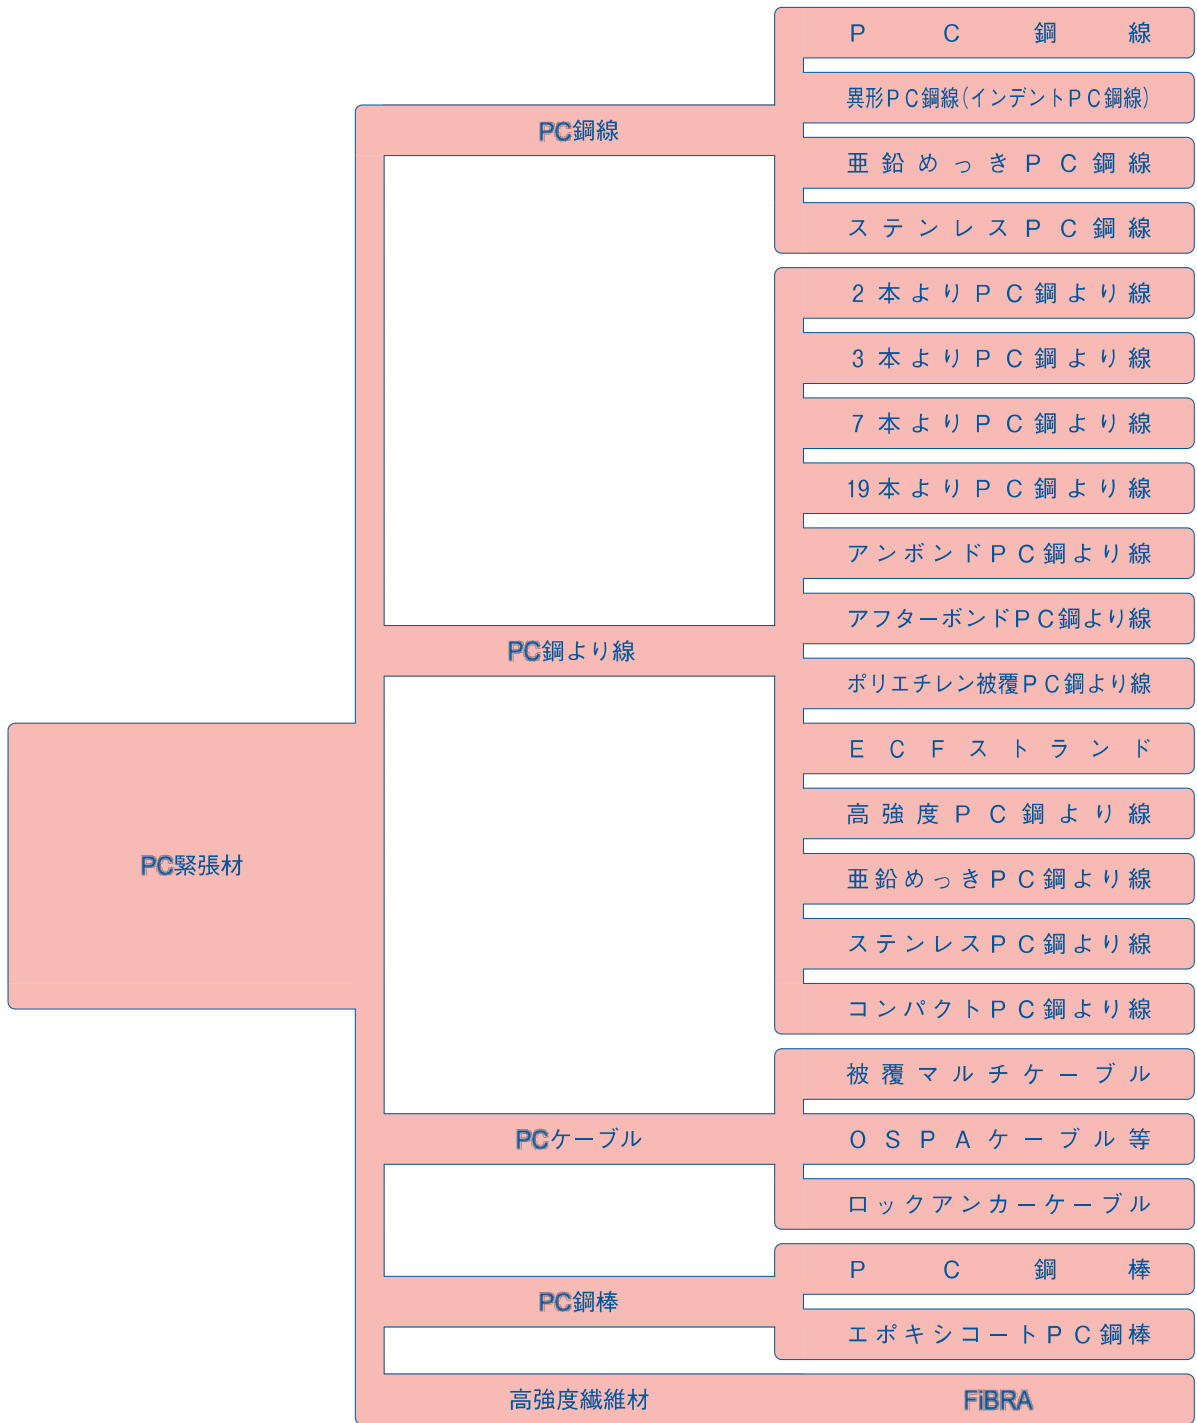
PC緊張材

PC鋼線

P C 鋼 線

異形PC鋼線(インデントPC鋼線)

亜鉛めっきPC鋼線

ステンレスPC鋼線

PC鋼より線

2本よりPC鋼より線

3本よりPC鋼より線

7本よりPC鋼より線

19本よりPC鋼より線

アンボンドPC鋼より線

アフターボンドPC鋼より線

ポリエチレン被覆PC鋼より線

ECFストランド

高強度PC鋼より線

亜鉛めっきPC鋼より線

ステンレスPC鋼より線

コンパクトPC鋼より線

PCケーブル

被覆マルチケーブル

OSPAケーブル等

ロックアンカーケーブル

PC鋼棒

P C 鋼 棒

エポキシコートPC鋼棒

高強度繊維材

FiBRA